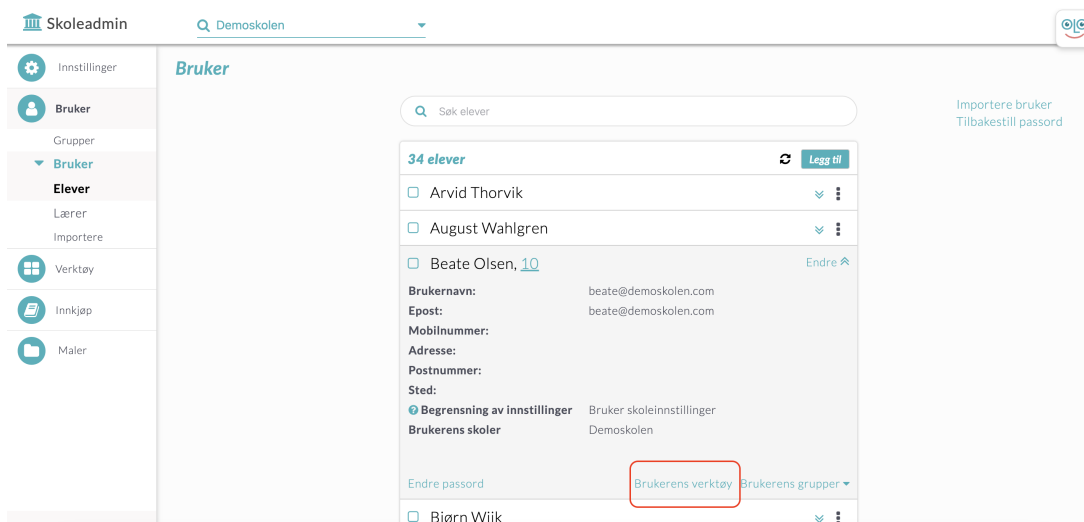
Skoleadmin

Demoskolen

Innstillinger

Bruker

Grupper

Bruker

Elever

Lærer

Importere

Verktøy

Innkjøp

Maler

Bruker

Søk elever

Importere bruker
Tilbakestill passord

34 elever

Legg til

Arvid Thorvik

August Wahlgren

Beate Olsen, 10

Endre

| | |
|---|---|
| Brukernavn: | beate@demoskolen.com |
| Epost: | beate@demoskolen.com |
| Mobilnummer: | |
| Adresse: | |
| Postnummer: | |
| Sted: | |
| Begrensning av innstillinger | Bruker skoleinnstillinger |
| Brukerens skoler | Demoskolen |

Endre passord

Brukerens verktøy

Brukerens grupper

Bjørn Wiik